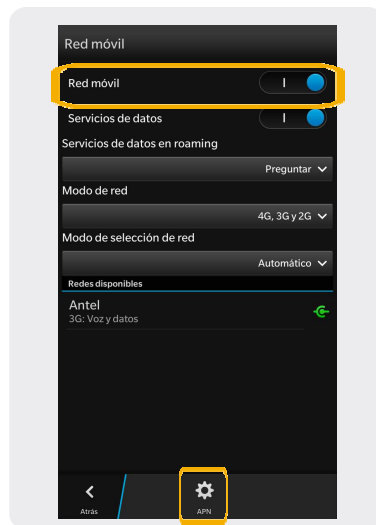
Red móvil

Red móvil

Servicios de datos

Servicios de datos en roaming

Preguntar

Modo de red

4G, 3G y 2G

Modo de selección de red

Automático

Redes disponibles

Antel
3G: Voz y datos

Atrás

APN